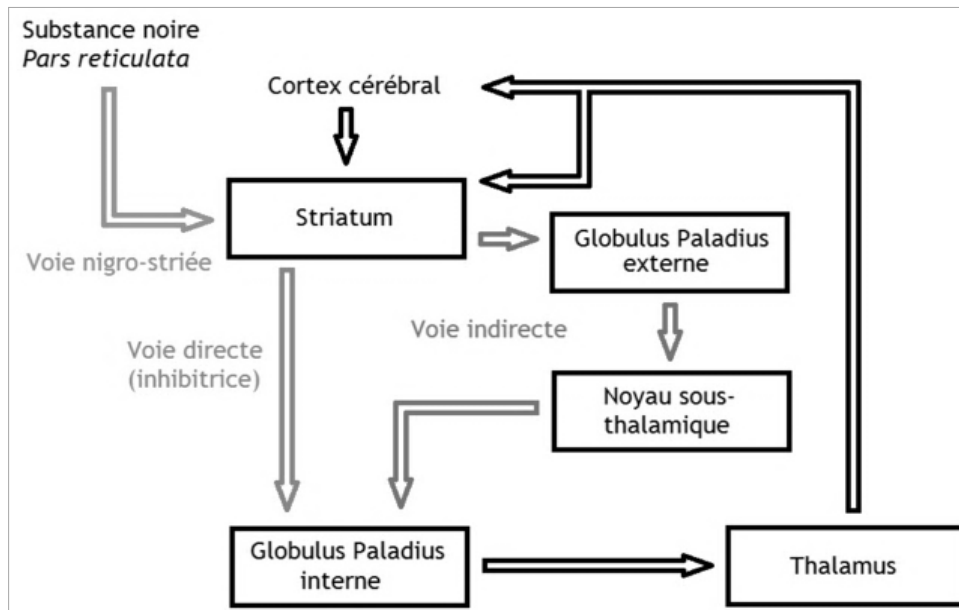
Substance noire
*Pars reticulata*

Cortex cérébral

Striatum

Voie nigro-striée

Globulus Paladius externe

Voie indirecte

Voie directe (inhibitrice)

Noyau sous-thalamique

Globulus Paladius interne

Thalamus